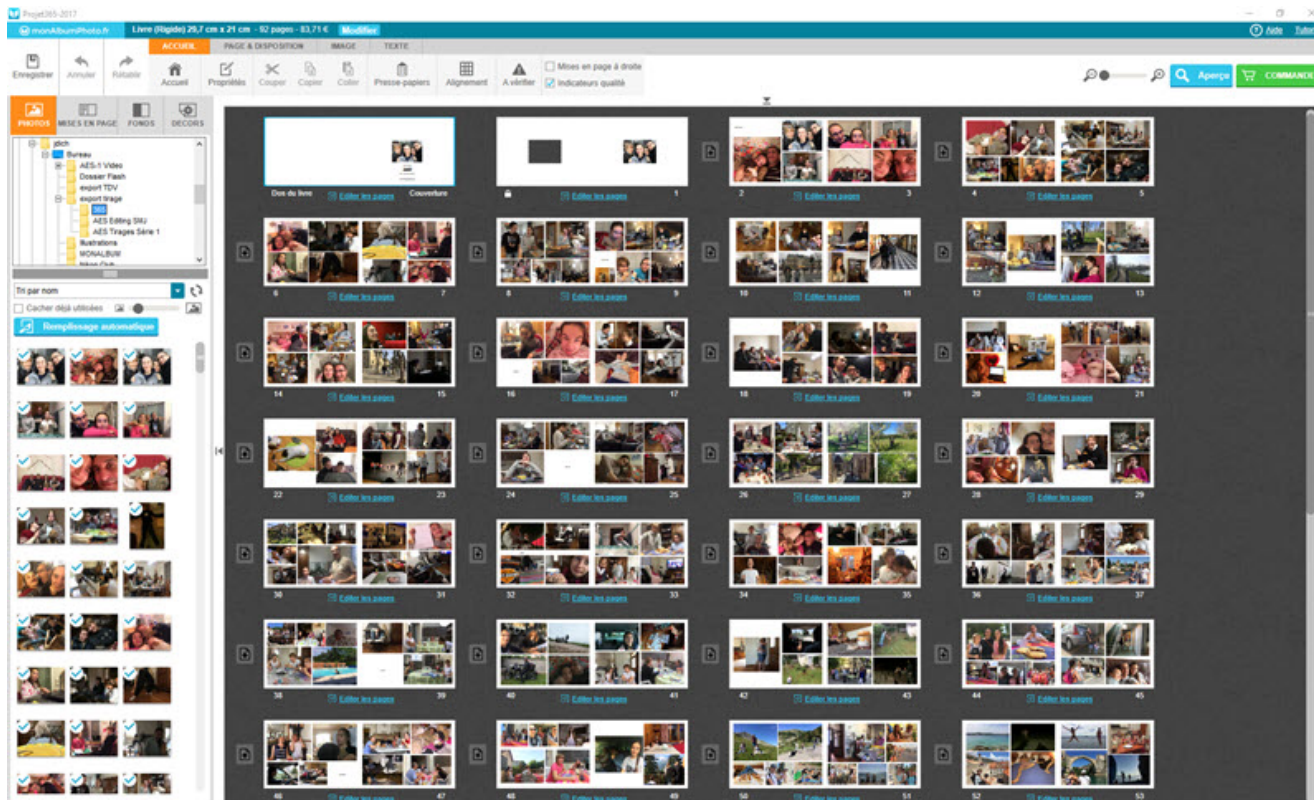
Projet365-2017

monAlbumPhoto.fr Livre (Rigide) 29,7 cm x 21 cm - 92 pages - 83,71 € Modifier

Aide Tutoriel

ACCUEIL PAGE & DISPOSITION IMAGE TEXTE

Enregistrer Annuler Rétablir Accueil Propriétés Couper Copier Coller Presse-papiers Alignement A vérifier

Mises en page à droite
Indicateurs qualité

Aperçu COMMANDER

PHOTOS MISES EN PAGE FONDS DECORS

jdich
Bureau
AES-1 Video
Dossier Flash
export TDV
export tirage
365
AES Editing SMJ
AES Tirages Série 1
Illustrations
MONALBUM
Nikon Club

Tri par nom

Cacher déjà utilisées

Remplissage automatique

Dos du livre Couverture

Editer les pages 1

2 Editer les pages 3

4 Editer les pages 5

6 Editer les pages 7

8 Editer les pages 9

10 Editer les pages 11

12 Editer les pages 13

14 Editer les pages 15

16 Editer les pages 17

18 Editer les pages 19

20 Editer les pages 21

22 Editer les pages 23

24 Editer les pages 25

26 Editer les pages 27

28 Editer les pages 29

30 Editer les pages 31

32 Editer les pages 33

34 Editer les pages 35

36 Editer les pages 37

38 Editer les pages 39

40 Editer les pages 41

42 Editer les pages 43

44 Editer les pages 45

46 Editer les pages 47

48 Editer les pages 49

50 Editer les pages 51

52 Editer les pages 53